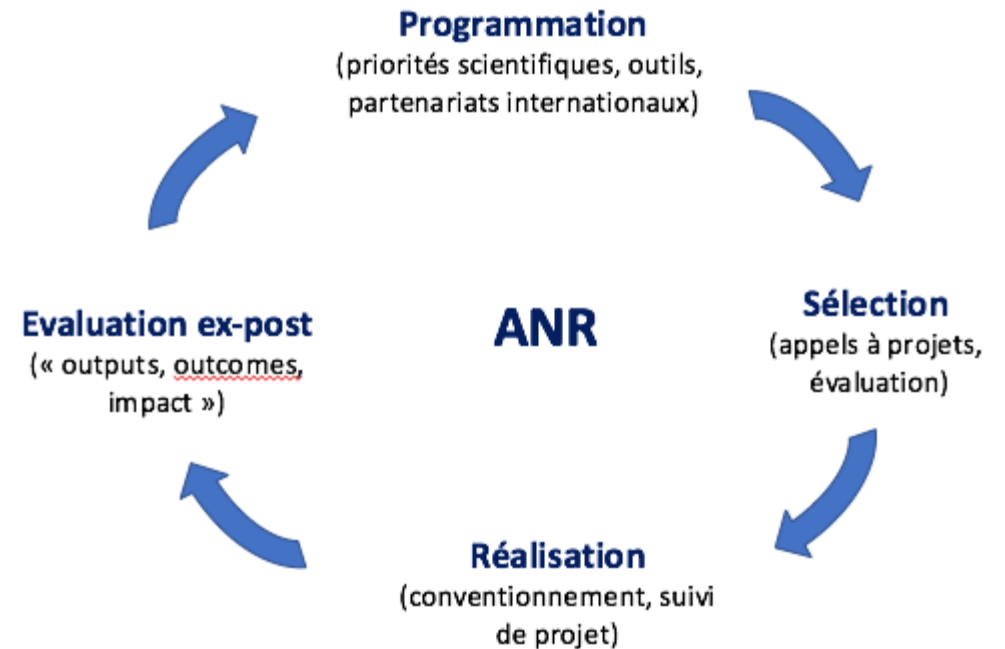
Programmation
(priorités scientifiques, outils, partenariats internationaux)

Sélection
(appels à projets, évaluation)

Réalisation
(conventionnement, suivi de projet)

Evaluation ex-post
(« outputs, outcomes, impact »)

ANR